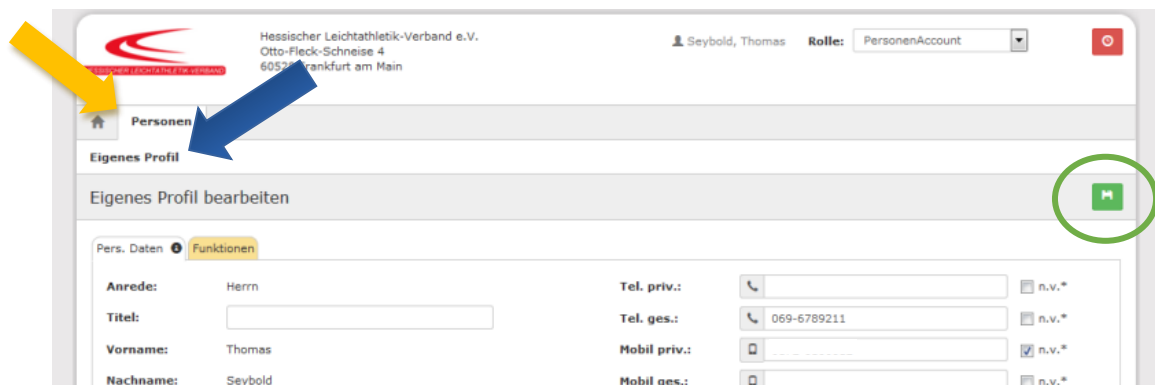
HESSISCHER LEICHTATHLETIK-VERBAND

Hessischer Leichtathletik-Verband e.V.
Otto-Fleck-Schneise 4
60528 Frankfurt am Main

Seybold, Thomas Rolle: PersonenAccount

Personen

Eigenes Profil

Eigenes Profil bearbeiten

Pers. Daten Funktionen

Anrede: Herrn
Titel:
Vorname: Thomas
Nachname: Seybold

Tel. priv.: n.v.*
Tel. ges.: 069-6789211 n.v.*
Mobil priv.: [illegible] n.v.*
Mobil ges.: n.v.*